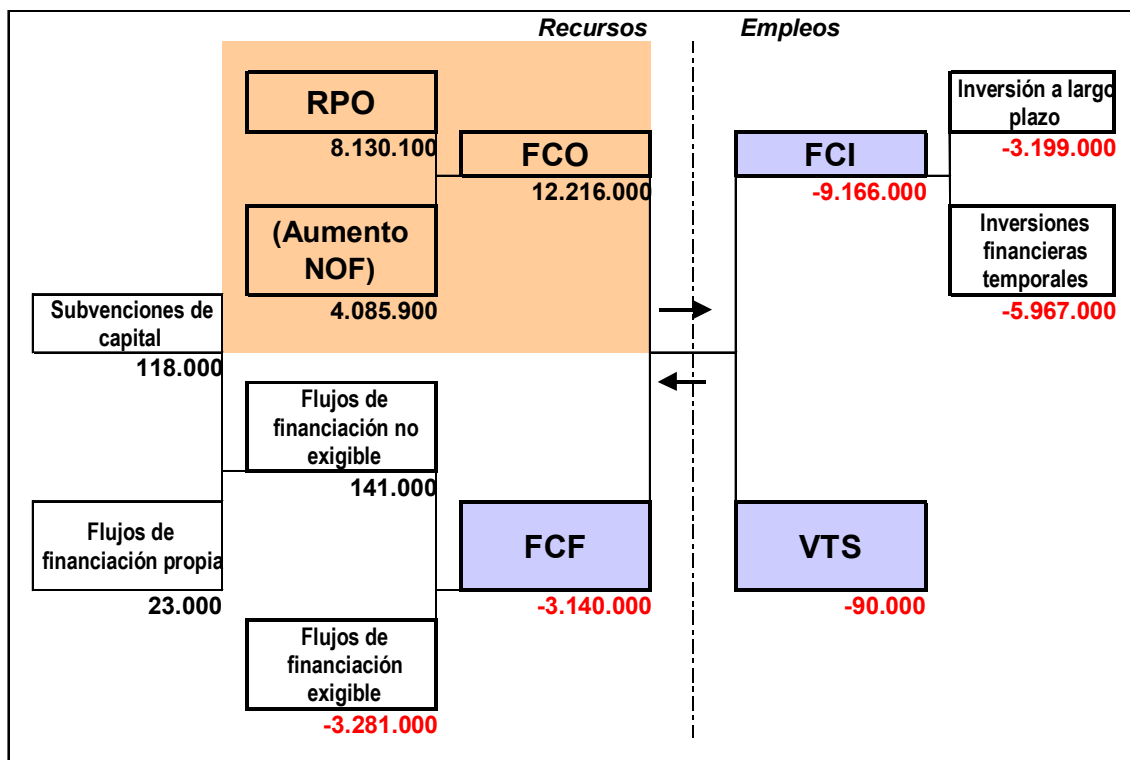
Recursos

Empleos

RPO

8.130.100

FCO

12.216.000

(Aumento NOF)

4.085.900

Subvenciones de capital

118.000

Flujos de financiación no exigible

141.000

Flujos de financiación propia

23.000

FCF

-3.140.000

Flujos de financiación exigible

-3.281.000

FCI

-9.166.000

Inversión a largo plazo

-3.199.000

Inversiones financieras temporales

-5.967.000

VTS

-90.000